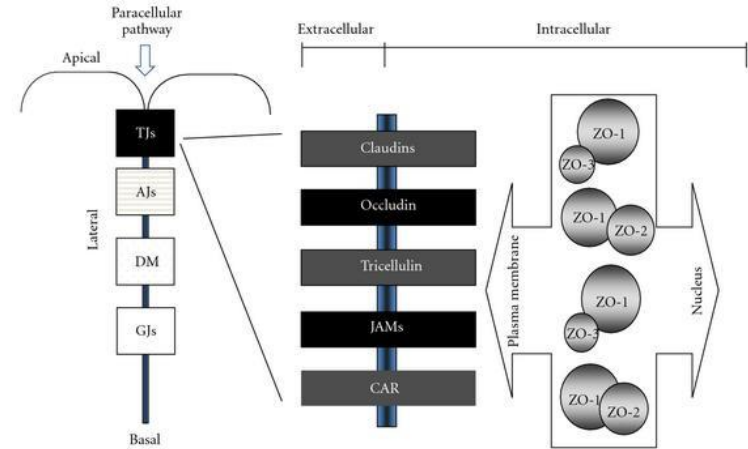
Paracellular pathway

Apical

TJs

AJs

Lateral

DM

GJs

Basal

Extracellular

Intracellular

Claudins

Occludin

Tricellulin

JAMs

CAR

Plasma membrane

ZO-1

ZO-3

ZO-1

ZO-2

ZO-1

ZO-3

ZO-1

ZO-2

Nucleus